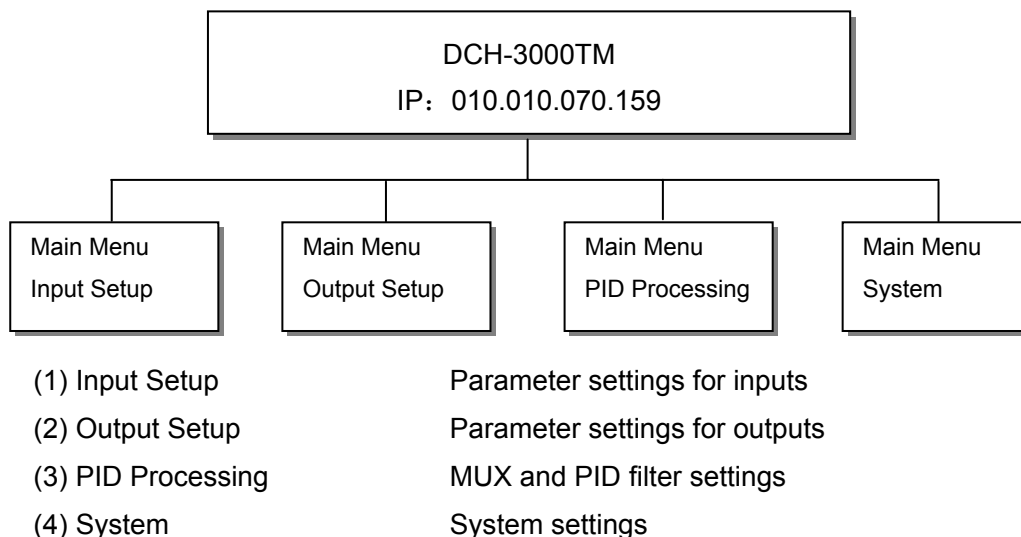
DCH-3000TM
IP：010.010.070.159

Main Menu
Input Setup

Main Menu
Output Setup

Main Menu
PID Processing

Main Menu
System

| | |
|---|---|
| (1) Input Setup | Parameter settings for inputs |
| (2) Output Setup | Parameter settings for outputs |
| (3) PID Processing | MUX and PID filter settings |
| (4) System | System settings |